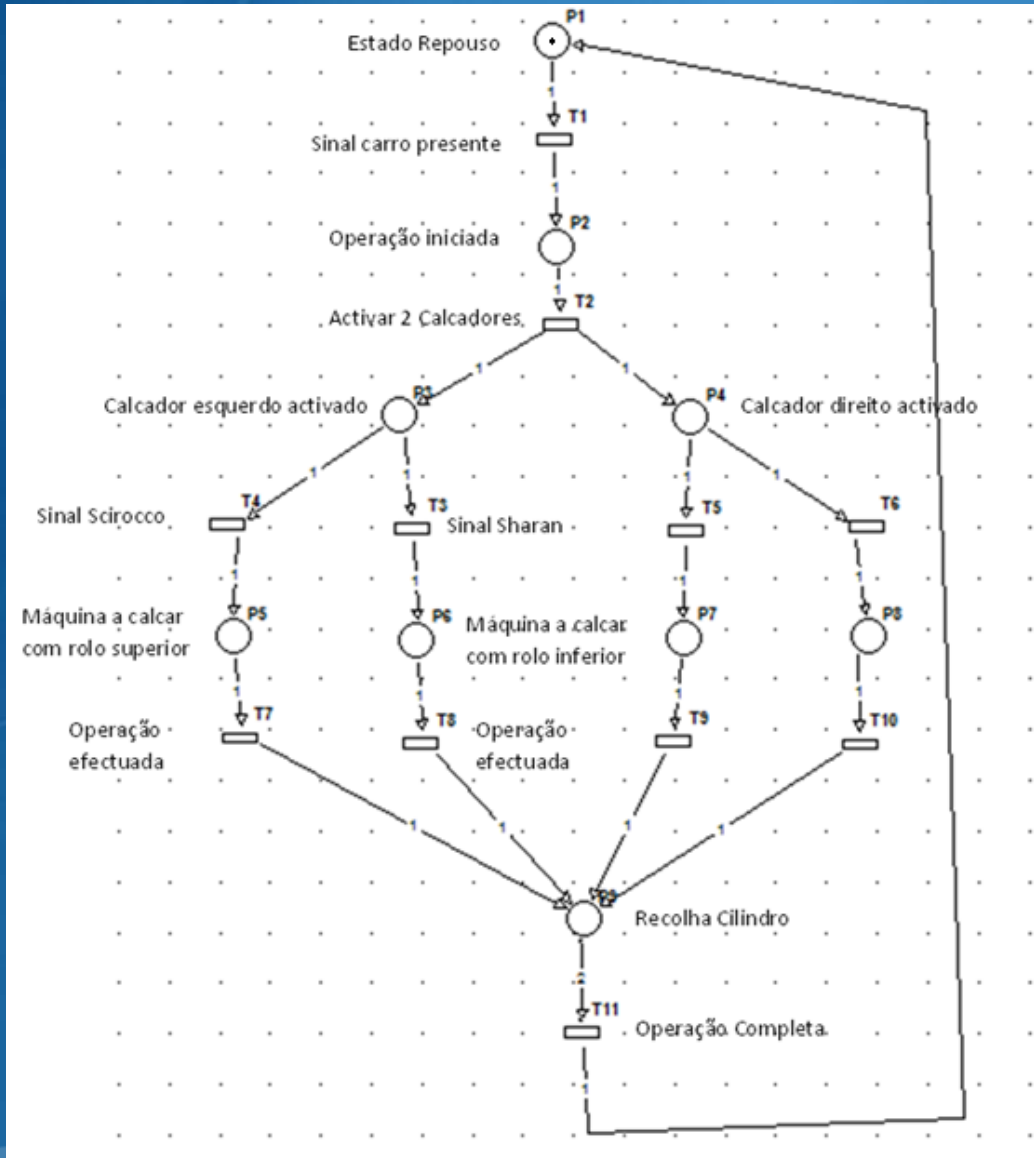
P1
Estado Repouso
1
T1
Sinal carro presente
1
P2
Operação iniciada
1
T2
Activar 2 Calcadores
1
1
P3
Calcador esquerdo activado
P4
Calcador direito activado
1
1
1
1
T4
Sinal Scirocco
T3
Sinal Sharan
T5
T6
1
1
1
1
Máquina a calcar com rolo superior
P5
P6
Máquina a calcar com rolo inferior
P7
P8
1
1
1
1
Operação efectuada
T7
T8
Operação efectuada
T9
T10
1
1
1
1
P9
Recolha Cilindro
2
T11
Operação Completa
1